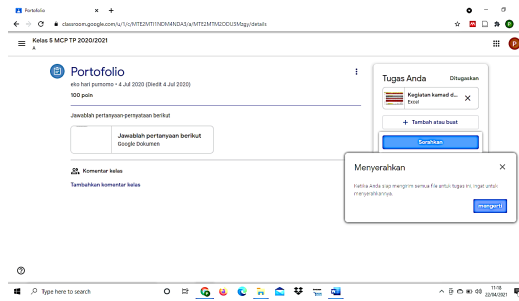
Portofolio

classroom.google.com/u/1/c/MTE2MTI1NDM4NDA3/a/MTE2MTM2ODU3Mzgy/details

Kelas 5 MCP TP 2020/2021
A

Portofolio
eko hari purnomo • 4 Jul 2020 (Diedit 4 Jul 2020)
100 poin

Jawablah pertanyaan-pertanyaan berikut

Jawablah pertanyaan berikut
Google Dokumen

Komentar kelas
Tambahkan komentar kelas

Tugas Anda
Ditugaskan

Kegiatan kamad d...
Excel

+ Tambah atau buat

Serahkan

Menyerahkan
Ketika Anda siap mengirim semua file untuk tugas ini, ingat untuk menyerahkannya.

Mengerti

Type here to search

11:18
22/04/2021